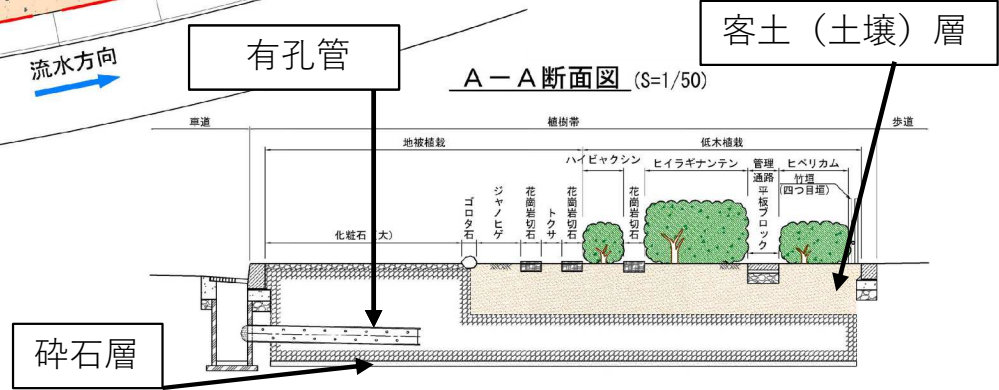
有孔管

客土（土壌）層

流水方向

A－A断面図 (S=1/50)

車道

植樹帯

歩道

地被植栽

低木植栽

ハイビャクシン

ヒイラギナンテン

管理通路

ヒペリカム

竹垣（四つ目垣）

ゴロタ石

ジャノヒゲ

花崗岩切石

トクサ

花崗岩切石

花崗岩切石

平板ブロック

化粧石（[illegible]大）

砕石層